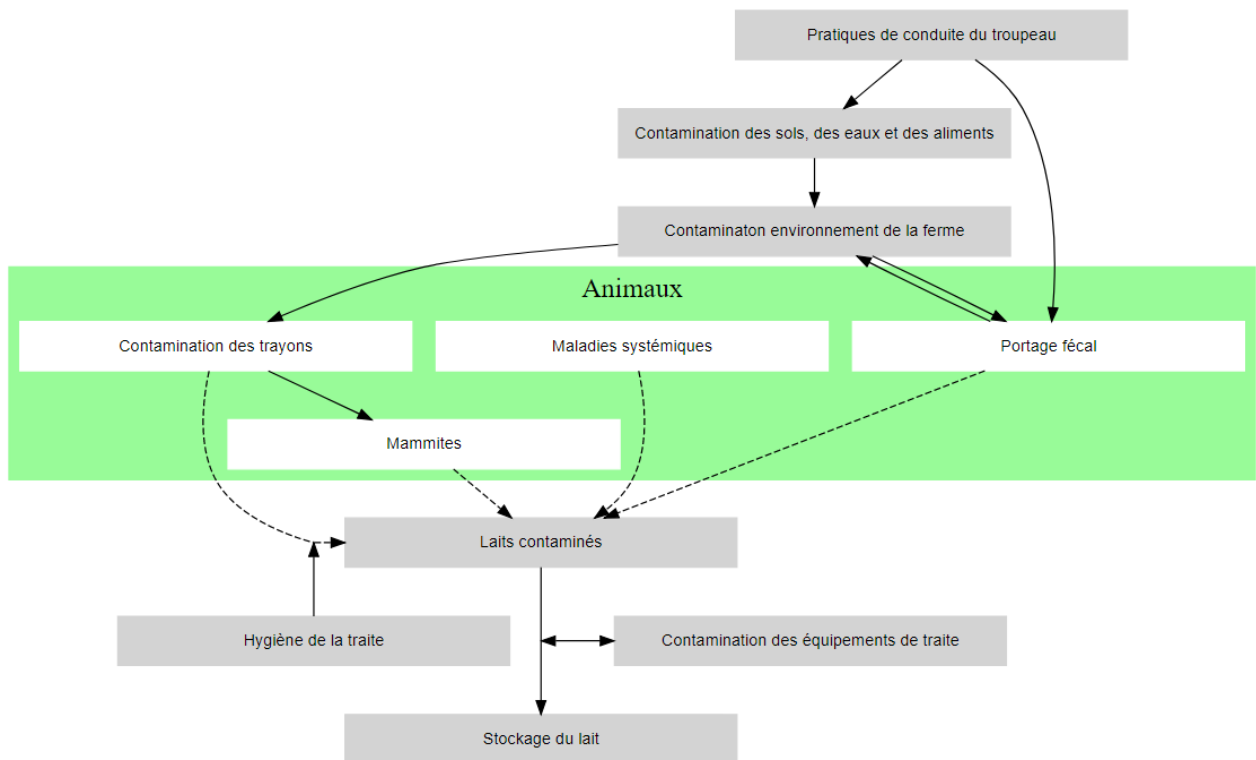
Pratiques de conduite du troupeau

Contamination des sols, des eaux et des aliments

Contaminaton environnement de la ferme

Animaux

Contamination des trayons

Maladies systémiques

Portage fécal

Mammites

Laits contaminés

Hygiène de la traite

Contamination des équipements de traite

Stockage du lait